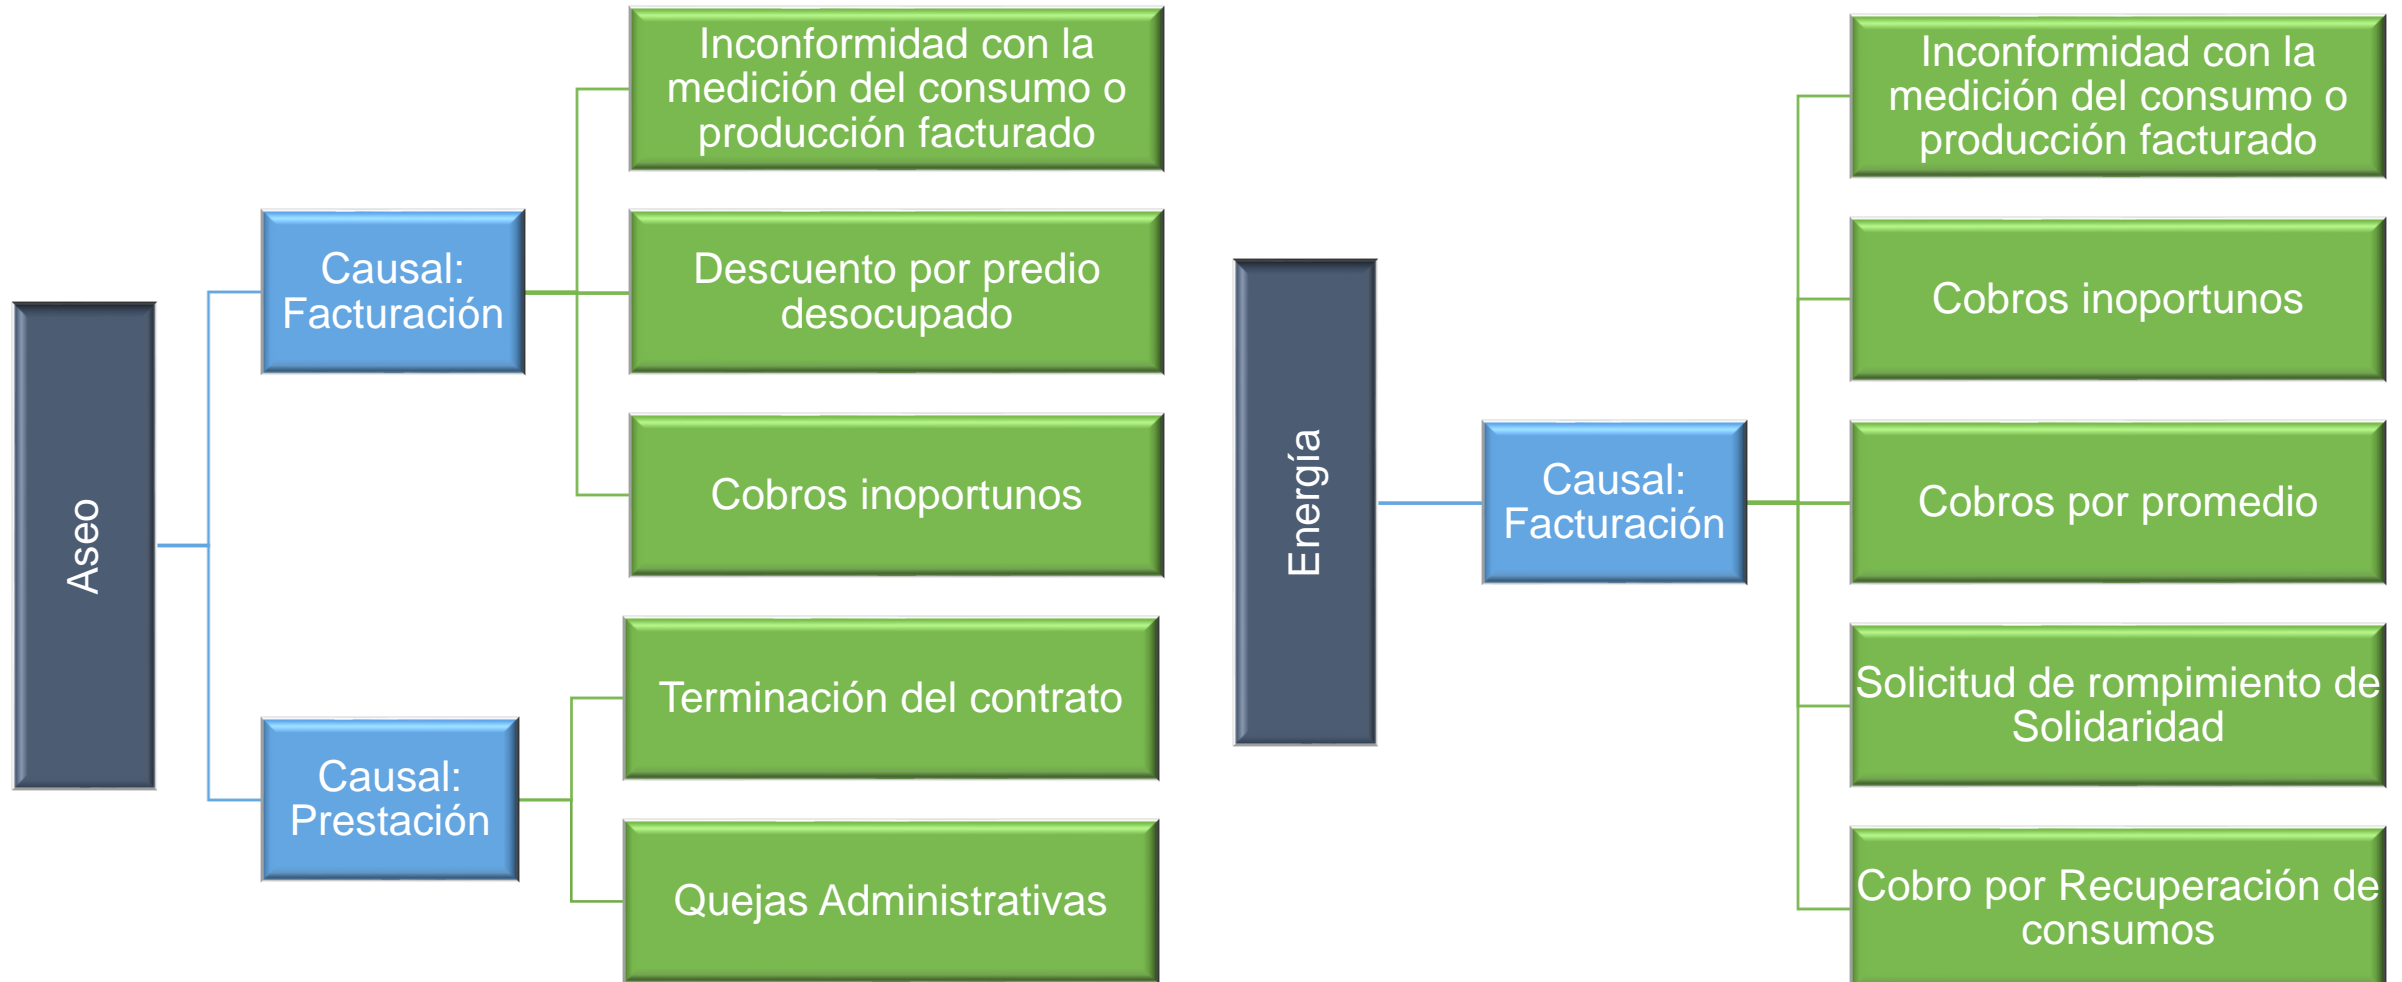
Aseo

Causal: Facturación

Inconformidad con la medición del consumo o producción facturado

Descuento por predio desocupado

Cobros inoportunos

Causal: Prestación

Terminación del contrato

Quejas Administrativas

Energía

Causal: Facturación

Inconformidad con la medición del consumo o producción facturado

Cobros inoportunos

Cobros por promedio

Solicitud de rompimiento de Solidaridad

Cobro por Recuperación de consumos